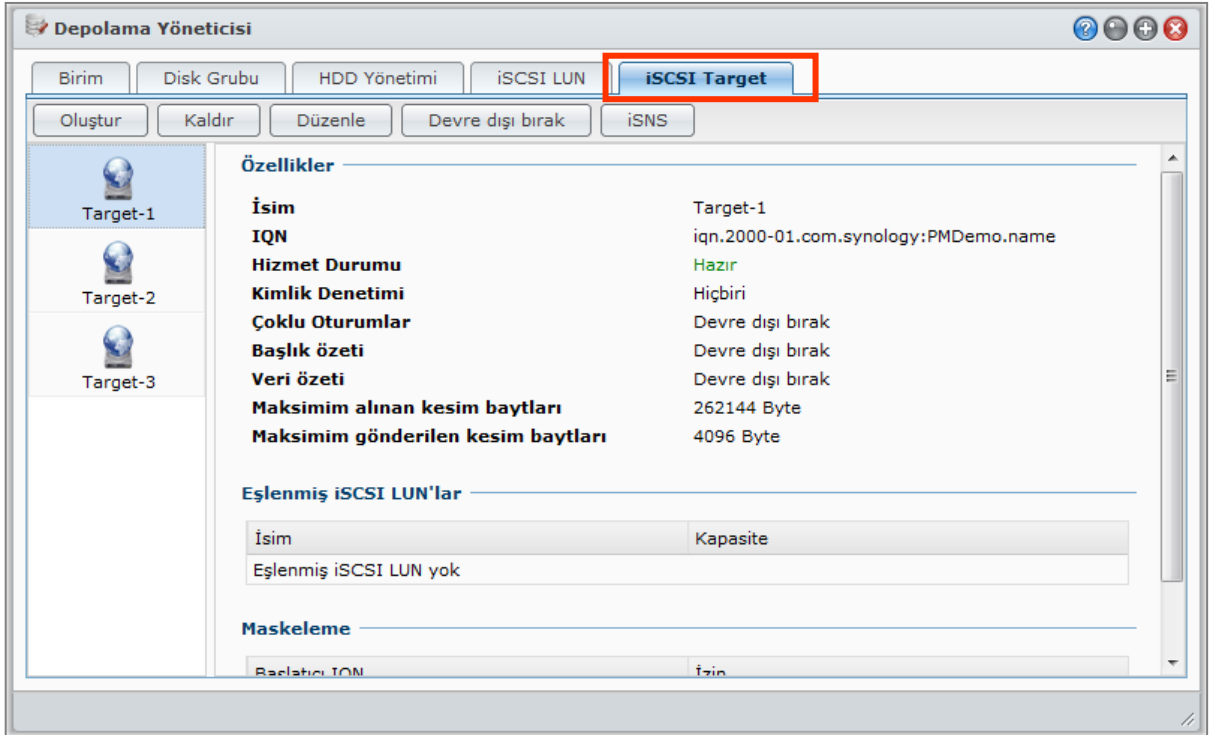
Depolama Yöneticisi

Birim | Disk Grubu | HDD Yönetimi | iSCSI LUN | iSCSI Target

Oluştur | Kaldır | Düzenle | Devre dışı bırak | iSNS

Target-1
Target-2
Target-3

Özellikler

| | |
|---|---|
| İsim | Target-1 |
| IQN | iqn.2000-01.com.synology:PMDemo.name |
| Hizmet Durumu | Hazır |
| Kimlik Denetimi | Hiçbiri |
| Çoklu Oturumlar | Devre dışı bırak |
| Başlık özeti | Devre dışı bırak |
| Veri özeti | Devre dışı bırak |
| Maksimim alınan kesim baytları | 262144 Byte |
| Maksimim gönderilen kesim baytları | 4096 Byte |

Eşlenmiş iSCSI LUN'lar

| İsim | Kapasite |
|---|---|
| Eşlenmiş iSCSI LUN yok | |

Maskeleme

| Başlatıcı IQN | İzin |
|---|---|